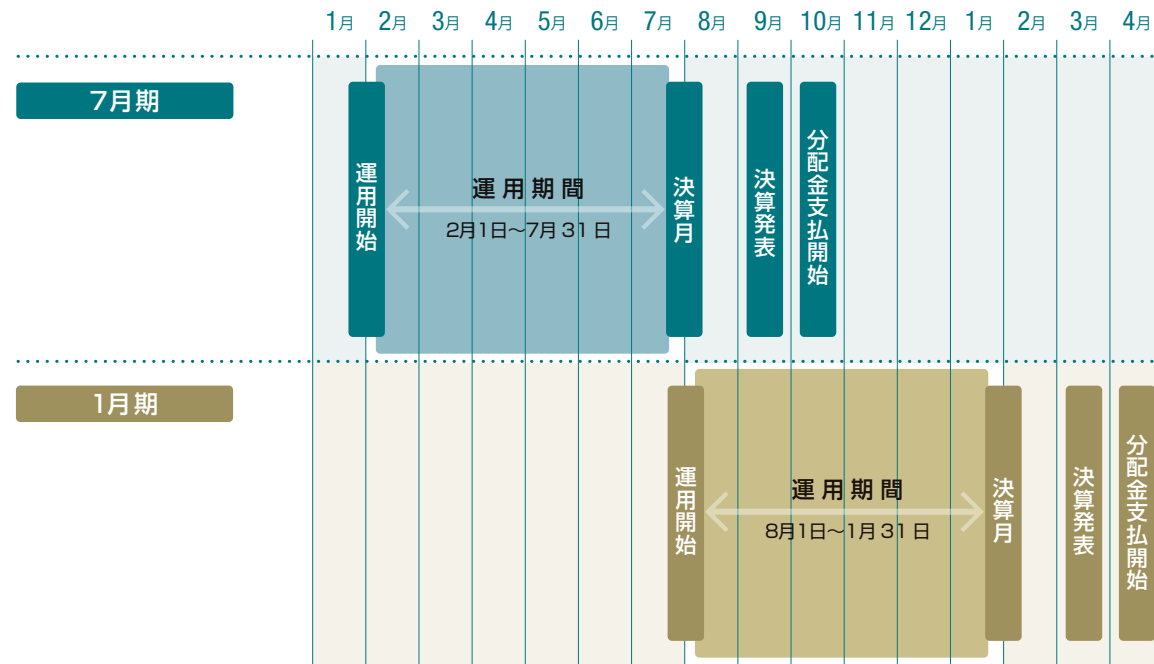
1月 2月 3月 4月 5月 6月 7月 8月 9月 10月 11月 12月 1月 2月 3月 4月

7月期

運用開始

運用期間
2月1日～7月31日

決算月

決算発表

分配金支払開始

1月期

運用開始

運用期間
8月1日～1月31日

決算月

決算発表

分配金支払開始